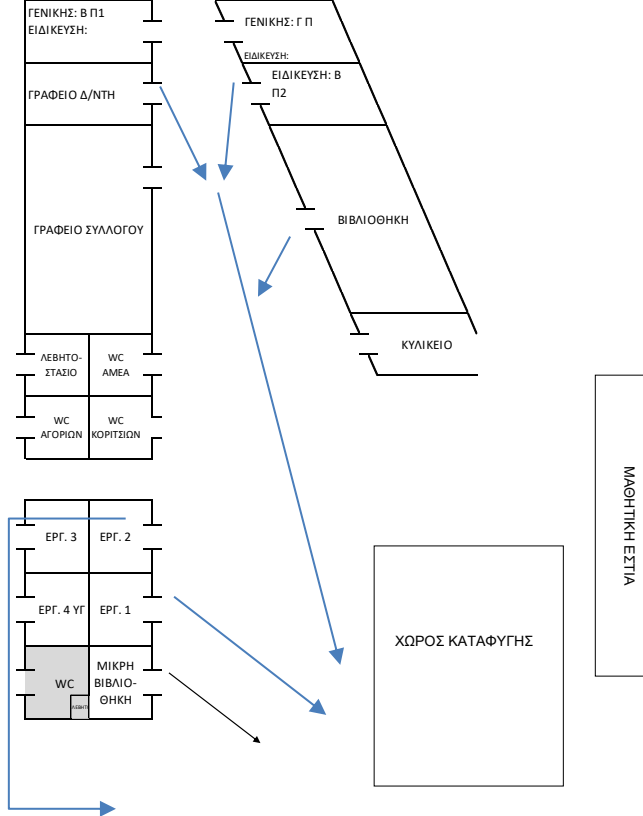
ΓΕΝΙΚΗΣ: Β Π1
ΕΙΔΙΚΕΥΣΗ:

ΓΡΑΦΕΙΟ Δ/ΝΤΗ

ΓΡΑΦΕΙΟ ΣΥΛΛΟΓΟΥ

ΛΕΒΗΤΟ-ΣΤΑΣΙΟ

WC ΑΜΕΑ

WC ΑΓΟΡΙΩΝ

WC ΚΟΡΙΤΣΙΩΝ

ΓΕΝΙΚΗΣ: Γ Π

ΕΙΔΙΚΕΥΣΗ:

ΕΙΔΙΚΕΥΣΗ: Β Π2

ΒΙΒΛΙΟΘΗΚΗ

ΚΥΛΙΚΕΙΟ

ΜΑΘΗΤΙΚΗ ΕΣΤΙΑ

ΕΡΓ. 3

ΕΡΓ. 2

ΕΡΓ. 4 ΥΓ

ΕΡΓ. 1

WC

ΛΕΒΗΤ

ΜΙΚΡΗ ΒΙΒΛΙΟ-ΘΗΚΗ

ΧΩΡΟΣ ΚΑΤΑΦΥΓΗΣ